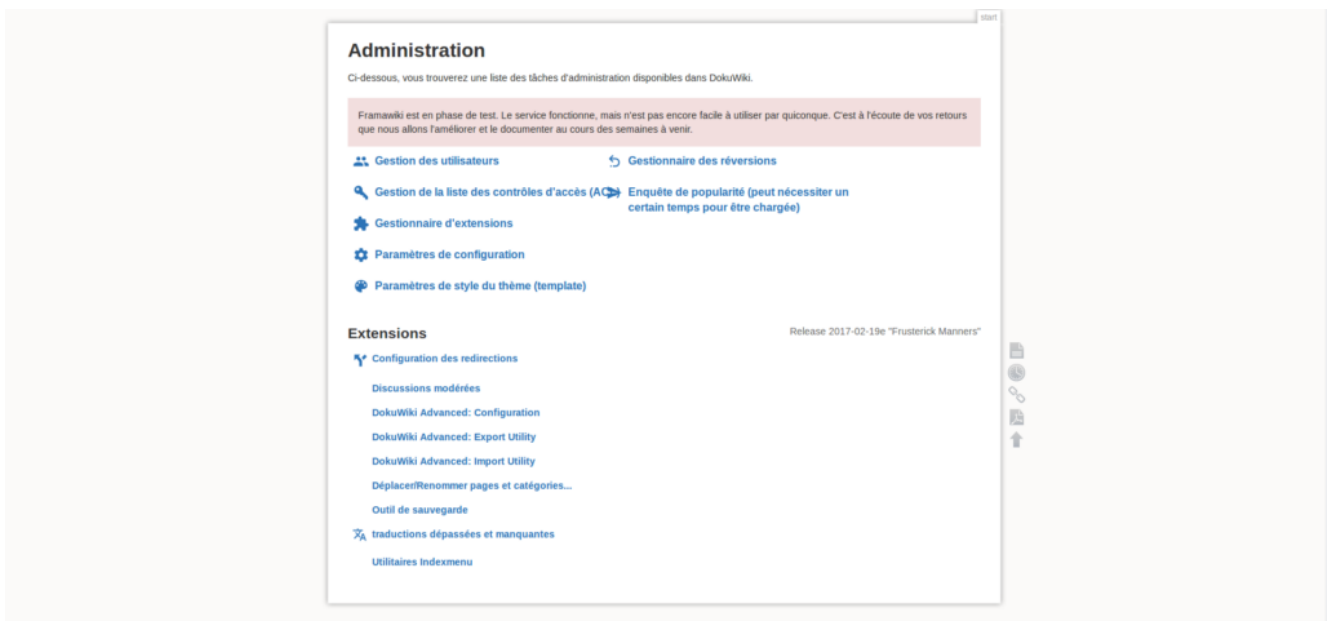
start

Administration

Ci-dessous, vous trouverez une liste des tâches d'administration disponibles dans DokuWiki.

Framawiki est en phase de test. Le service fonctionne, mais n'est pas encore facile à utiliser par quiconque. C'est à l'écoute de vos retours que nous allons l'améliorer et le documenter au cours des semaines à venir.

Gestion des utilisateurs

Gestion de la liste des contrôles d'accès (AC

Gestionnaire d'extensions

Paramètres de configuration

Paramètres de style du thème (template)

Gestionnaire des réversions

Enquête de popularité (peut nécessiter un certain temps pour être chargée)

Extensions

Release 2017-02-19e "Frusterick Manners"

Configuration des redirections

Discussions modérées

DokuWiki Advanced: Configuration

DokuWiki Advanced: Export Utility

DokuWiki Advanced: Import Utility

Déplacer/Renommer pages et catégories...

Outil de sauvegarde

traductions dépassées et manquantes

Utilitaires Indexmenu